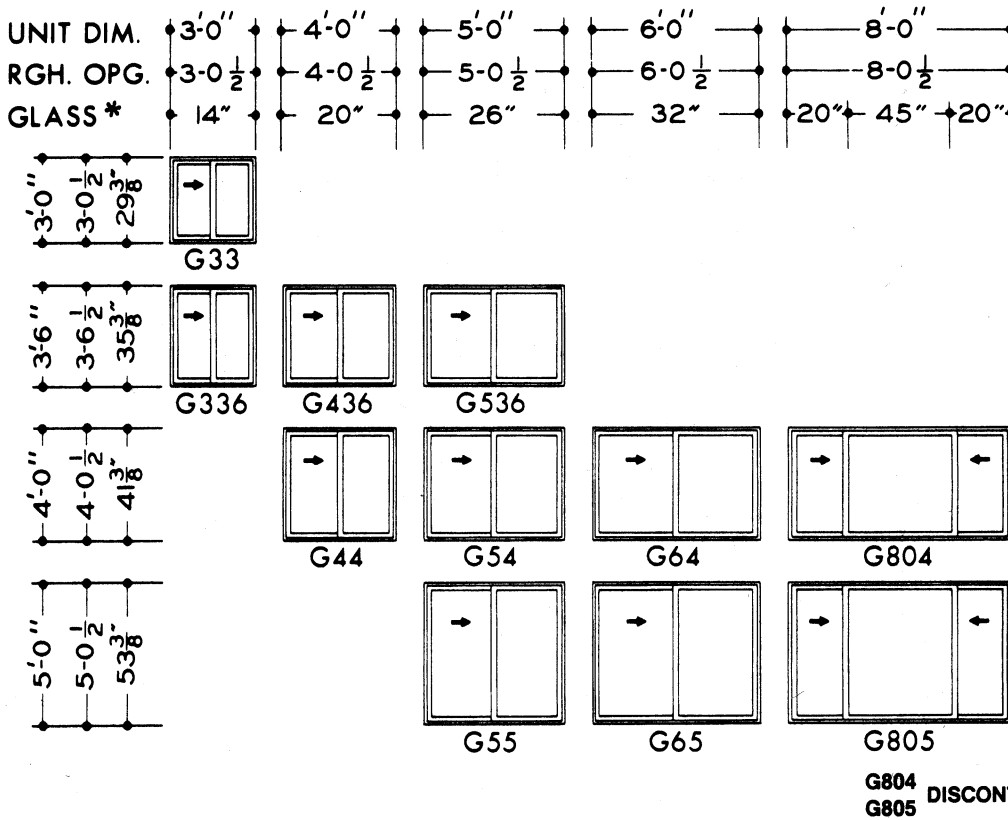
UNIT DIM. 3'0" 4'0" 5'0" 6'0" 8'0"

RGH. OPG. 3-0$\frac{1}{2}$ 4-0$\frac{1}{2}$ 5-0$\frac{1}{2}$ 6-0$\frac{1}{2}$ 8-0$\frac{1}{2}$

GLASS * 14" 20" 26" 32" 20" 45" 20"

3'0" 3-0$\frac{1}{2}$ 29$\frac{3}{8}$"

G33

3'6" 3-6$\frac{1}{2}$ 35$\frac{3}{8}$"

G336 G436 G536

4'0" 4-0$\frac{1}{2}$ 41$\frac{3}{8}$"

G44 G54 G64 G804

5'0" 5-0$\frac{1}{2}$ 53$\frac{3}{8}$"

G55 G65 G805

G804 G805 DISCON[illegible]